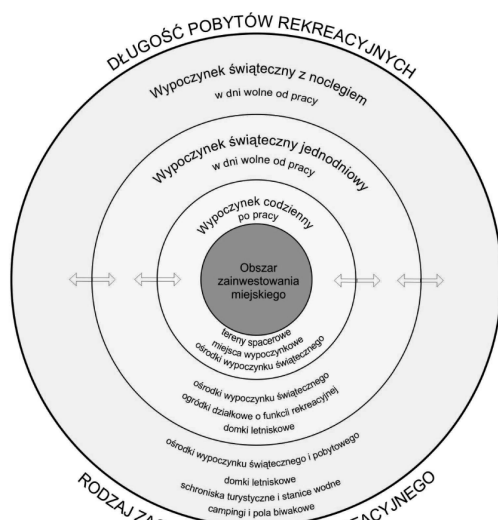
DŁUGOŚĆ POBYTÓW REKREACYJNYCH

Wypoczynek świąteczny z noclegiem
w dni wolne od pracy

Wypoczynek świąteczny jednodniowy
w dni wolne od pracy

Wypoczynek codzienny
po pracy

Obszar zainwestowania miejskiego

tereny spacerowe
miejsca wypoczynkowe
ośrodki wypoczynku świątecznego

ośrodki wypoczynku świątecznego
ogródki działkowe o funkcji rekreacyjnej
domki letniskowe

ośrodki wypoczynku świątecznego i pobytowego
domki letniskowe
schroniska turystyczne i stanice wodne
campingi i pola biwakowe

RODZAJ ZA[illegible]ACYJNEGO